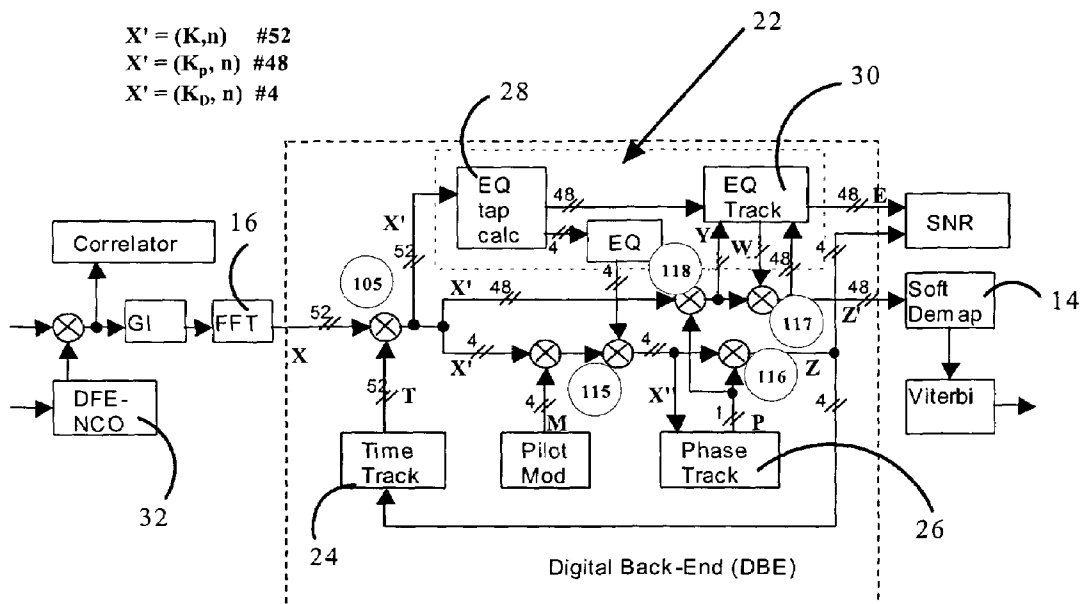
X' = (K,n) #52
X' = (K$_p$, n) #48
X' = (K$_D$, n) #4

22
28
30
16
Correlator
EQ tap calc
48
4
EQ
4
EQ Track
48
E
SNR
X'
52
105
Y
W
48
4
118
X'
48
48
Soft Demap
14
GI
FFT
52
X
4
X'
115
4
116
117
Z'
Z
DFE-NCO
52
T
4
M
X''
1
P
4
Viterbi
Time Track
Pilot Mod
Phase Track
32
24
26
Digital Back-End (DBE)